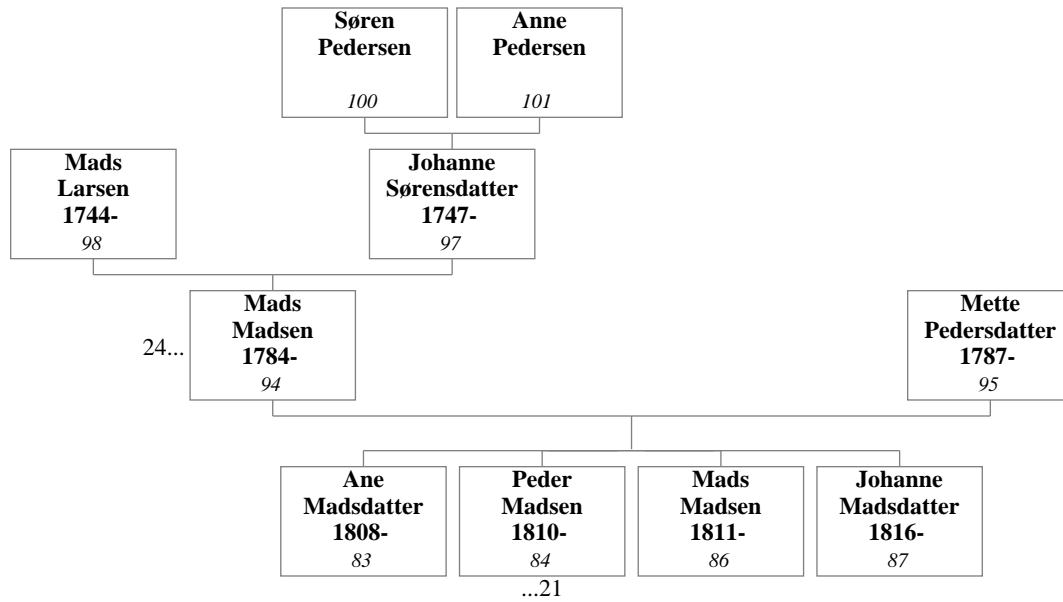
Søren Pedersen
100

Anne Pedersen
101

Mads Larsen
1744-
98

Johanne Sørensdatter
1747-
97

24...

Mads Madsen
1784-
94

Mette Pedersdatter
1787-
95

Ane Madsdatter
1808-
83

Peder Madsen
1810-
84

...21

Mads Madsen
1811-
86

Johanne Madsdatter
1816-
87